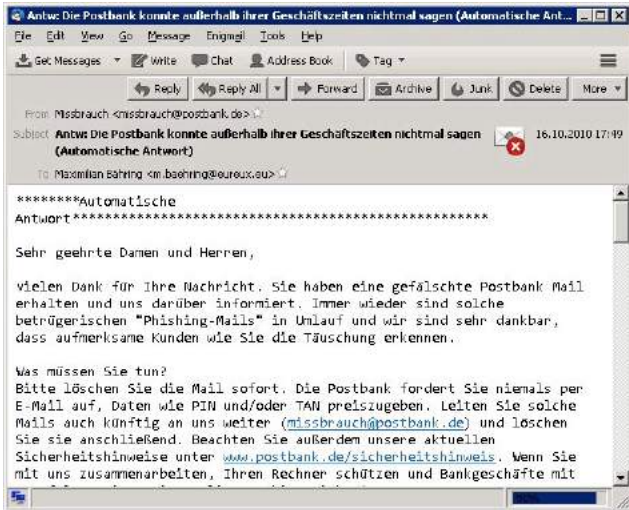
Antw: Die Postbank konnte außerhalb ihrer Geschäftszeiten nichtmal sagen (Automatische Ant...

File Edit View Go Message Enigmail Tools Help

Get Messages Write Chat Address Book Tag

Reply Reply All Forward Archive Junk Delete More

From Missbrauch <missbrauch@postbank.de>

Subject Antw: Die Postbank konnte außerhalb ihrer Geschäftszeiten nichtmal sagen (Automatische Antwort)

16.10.2010 17:49

To Maximilian Bähring <m.baehring@eureux.eu>

*******Automatische Antwort*******************************************

Sehr geehrte Damen und Herren,

vielen Dank für Ihre Nachricht. Sie haben eine gefälschte Postbank Mail erhalten und uns darüber informiert. Immer wieder sind solche betrügerischen "Phishing-Mails" in Umlauf und wir sind sehr dankbar, dass aufmerksame Kunden wie Sie die Täuschung erkennen.

Was müssen Sie tun?
Bitte löschen Sie die Mail sofort. Die Postbank fordert Sie niemals per E-Mail auf, Daten wie PIN und/oder TAN preiszugeben. Leiten Sie solche Mails auch künftig an uns weiter (missbrauch@postbank.de) und löschen Sie sie anschließend. Beachten Sie außerdem unsere aktuellen Sicherheitshinweise unter www.postbank.de/sicherheitshinweis. Wenn Sie mit uns zusammenarbeiten, Ihren Rechner schützen und Bankgeschäfte mit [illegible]